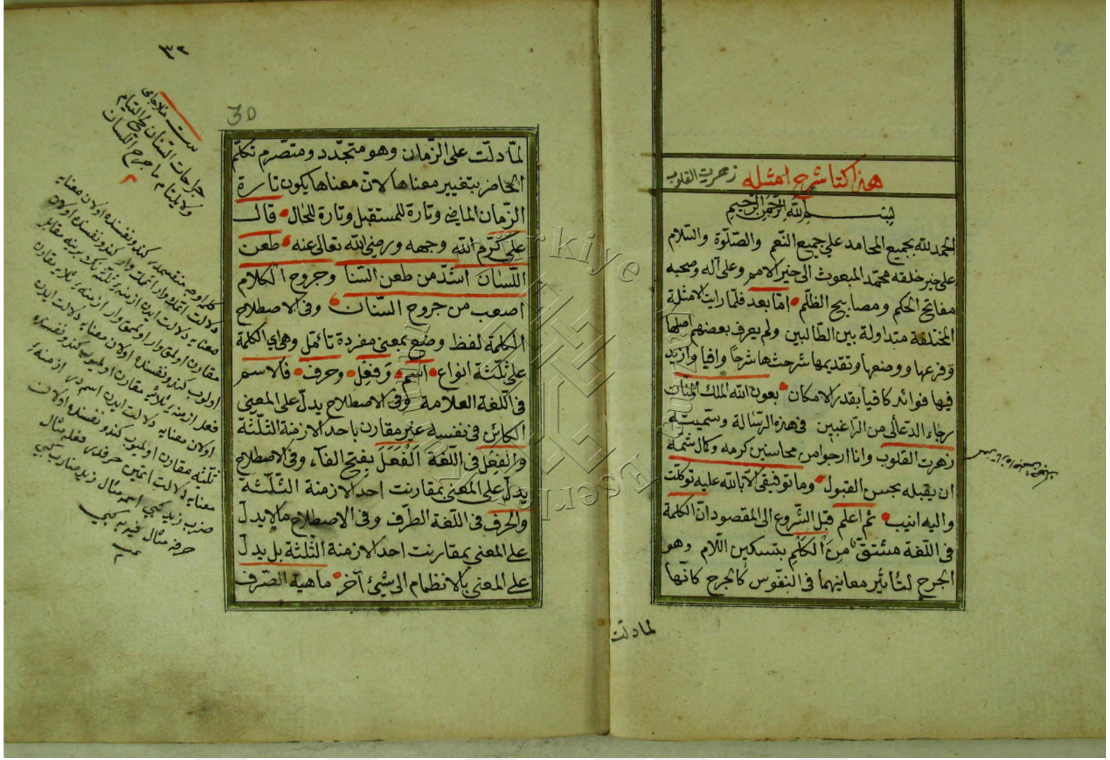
هذا كتاب شرح امثلة زهرة القلوب

بسم الله الرحمن الرحيم

الحمد لله بجميع المحامد على جميع النعم والصلوة والسلام على خير خلقه محمد المبعوث الجنس الامم وعلى آله وصحبه مفاتيح الحكم ومصابيح الظلم ❁ اما بعد فلما رايت الامثلة المختلفة متداولة بين الطالبين ولم يعرف بعضهم اصلها وفرعها ووضعها ونقدها شرحت هاشرحا وافيا وازيد فيها فوائد كافيا بقدر الامكان ❁ بعون الله الملك المنان رجاء الدعاء من الراغبين في هذه الرسالة وسميته زهرة القلوب وانا ارجو من محاسن كرمه وكمال نعمته ان يقبله بحسن القبول ❁ وما توفيقي الا بالله عليه توكلت واليه انيب ❁ ثم اعلم قبل الشروع الى المقصود ان الكلمة في اللغة مشتق من الكلم بتسكين اللام وهو الجرح لتاثير معانيهما في النفوس كالجرح كانها

لما دلت

٣٢

30

لما دلت على الزمان وهو متجدد ومتصرم تكلم الحاضر بتغيير معناها لان معناها يكون تارة الزمان الماضي وتارة للمستقبل وتارة للحال ❁ قال علي كرم الله وجهه ورضي الله تعالى عنه ❁ طعن اللسان اشد من طعن السنان وجروح الكلام اصعب من جروح السنان ❁ وفي الاصطلاح الكلمة لفظ وضع بمعنى مفردة تامل وهي الكلمة على ثلثة انواع ❁ اسم ❁ وفعل ❁ وحرف ❁ فالاسم في اللغة العلامة ❁ وفي الاصطلاح يدل على المعنى الكائن في نفسه غير مقارنة باحد الازمنة الثلثة والفعل في اللغة الفعل بفتح الفاء وفي الاصطلاح يدل على المعنى بمقارنة احد الازمنة الثلثة والحرف في اللغة الطرف وفي الاصطلاح ما لا يدل على المعنى بمقارنة احد الازمنة الثلثة بل يدل على المعنى بالانضمام الى شيء آخر ❁ ماهية الصرف

بيت للشاعر
جراحات السنان لها التيام
ولا يلتام ما جرح اللسان

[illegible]

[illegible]